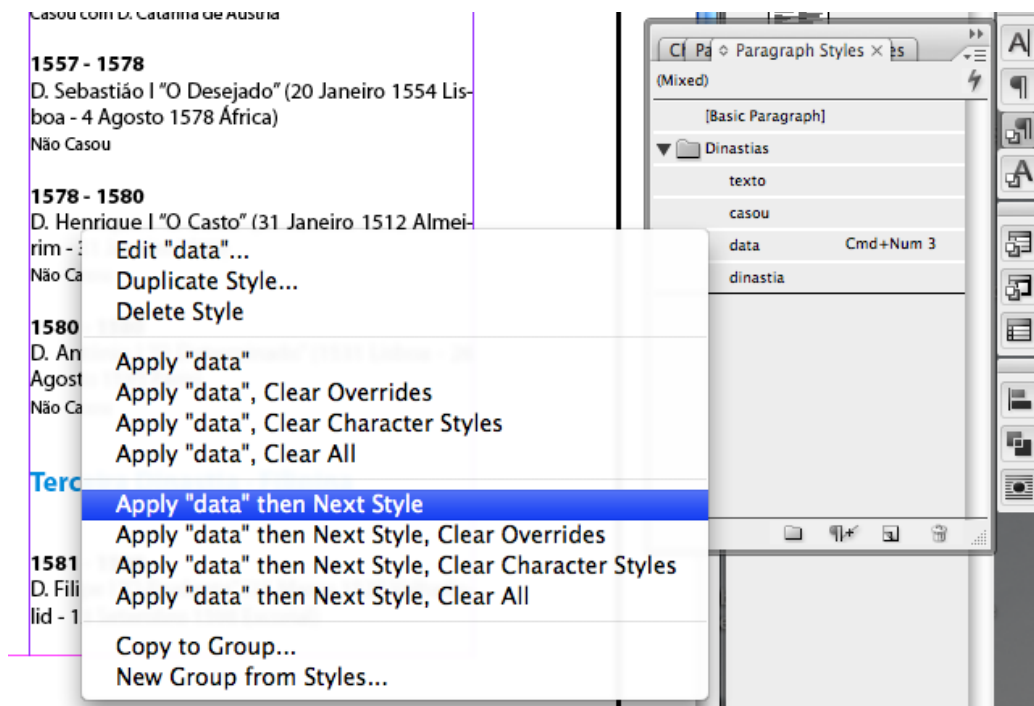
Casou com D. Catarina de Austria

1557 - 1578
D. Sebastião I "O Desejado" (20 Janeiro 1554 Lisboa - 4 Agosto 1578 África)
Não Casou

1578 - 1580
D. Henrique I "O Casto" (31 Janeiro 1512 Almeirim - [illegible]
Não Ca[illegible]

1580 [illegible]
D. An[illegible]
Agost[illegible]
Não Ca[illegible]

Terc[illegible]

1581 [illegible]
D. Fili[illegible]
lid - 1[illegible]

Edit "data"...
Duplicate Style...
Delete Style
Apply "data"
Apply "data", Clear Overrides
Apply "data", Clear Character Styles
Apply "data", Clear All
Apply "data" then Next Style
Apply "data" then Next Style, Clear Overrides
Apply "data" then Next Style, Clear Character Styles
Apply "data" then Next Style, Clear All
Copy to Group...
New Group from Styles...

C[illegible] Pa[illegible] Paragraph Styles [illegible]es
(Mixed)
[Basic Paragraph]
Dinastias
texto
casou
data Cmd+Num 3
dinastia